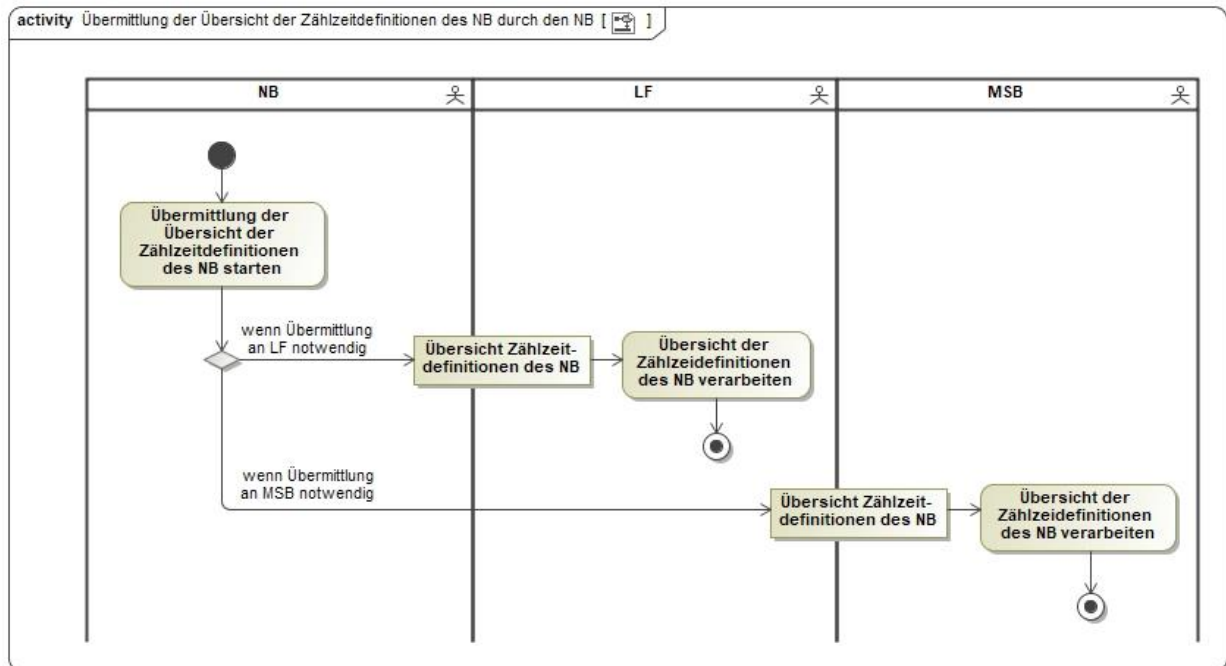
activity Übermittlung der Übersicht der Zählzeitdefinitionen des NB durch den NB [ ]

NB

LF

MSB

Übermittlung der Übersicht der Zählzeitdefinitionen des NB starten

wenn Übermittlung an LF notwendig

Übersicht Zählzeit-definitionen des NB

Übersicht der Zählzeidefinitionen des NB verarbeiten

wenn Übermittlung an MSB notwendig

Übersicht Zählzeit-definitionen des NB

Übersicht der Zählzeidefinitionen des NB verarbeiten